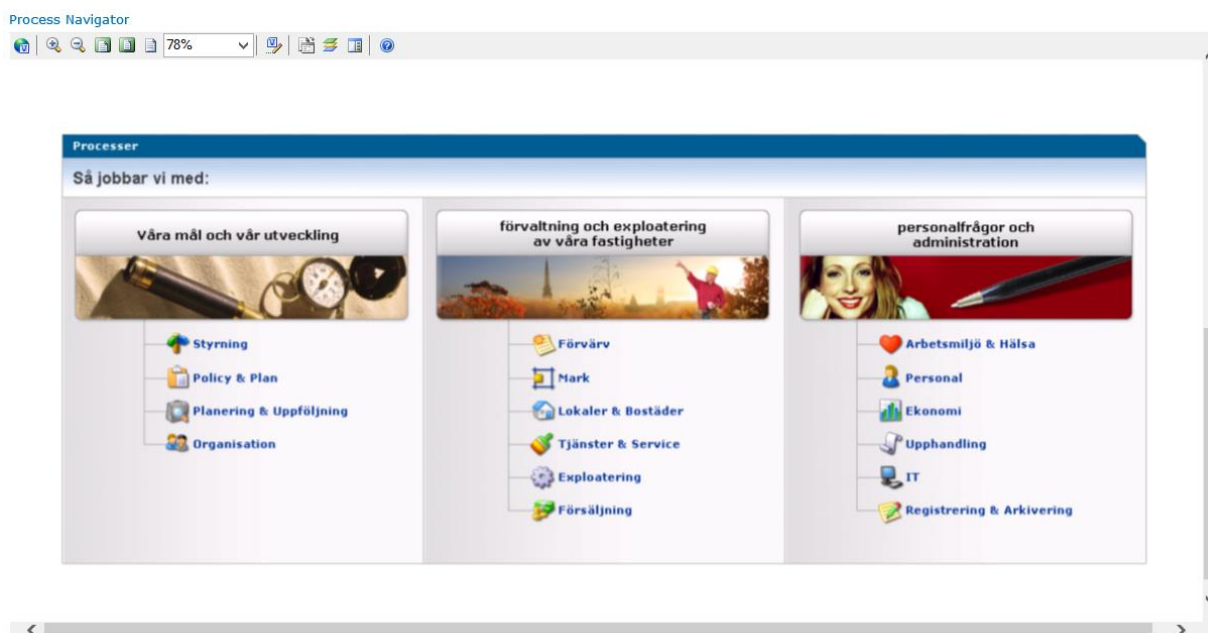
Process Navigator

78%

Processer

Så jobbar vi med:

Våra mål och vår utveckling

Styrning
Policy & Plan
Planering & Uppföljning
Organisation

förvaltning och exploatering av våra fastigheter

Förvärv
Mark
Lokaler & Bostäder
Tjänster & Service
Exploatering
Försäljning

personalfrågor och administration

Arbetsmiljö & Hälsa
Personal
Ekonomi
Upphandling
IT
Registrering & Arkivering